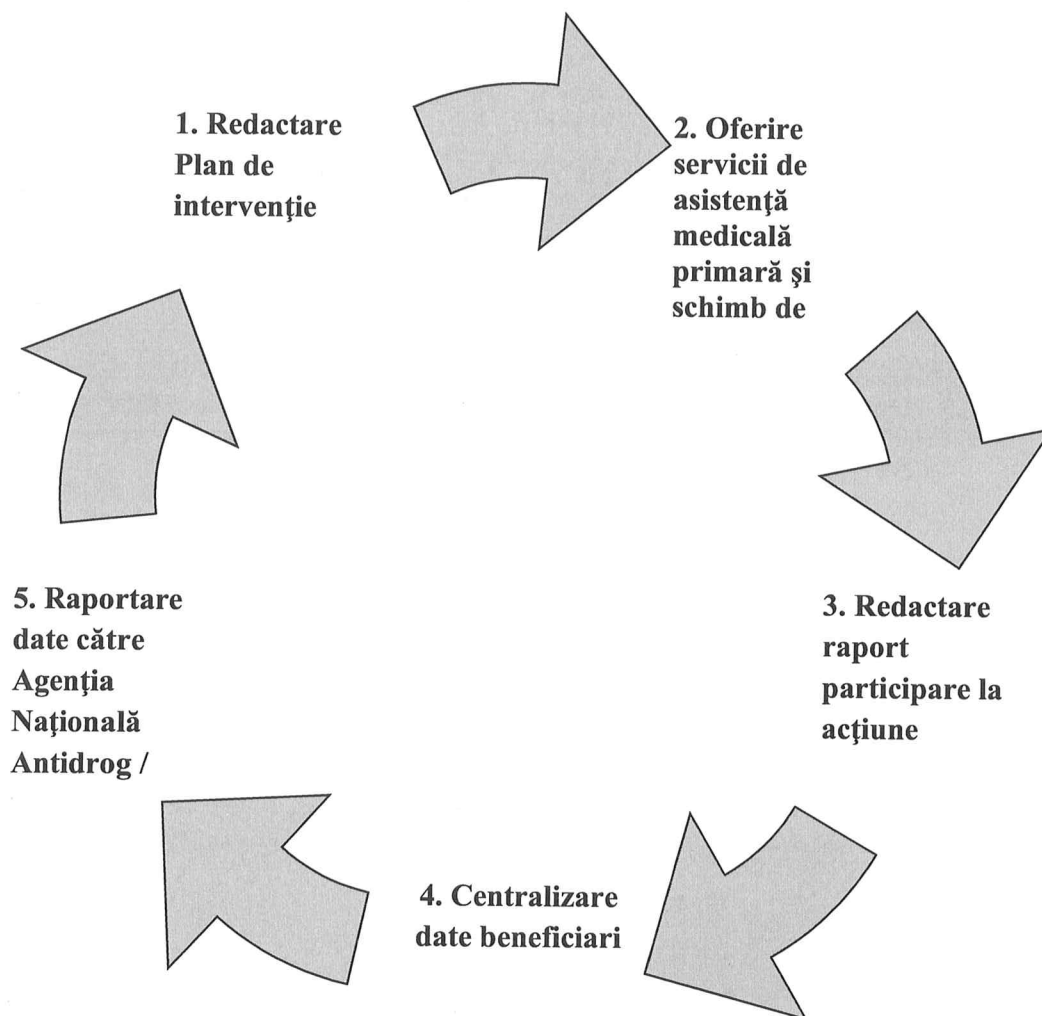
1. Redactare Plan de intervenţie

2. Oferire servicii de asistenţă medicală primară şi schimb de

3. Redactare raport participare la acţiune

4. Centralizare date beneficiari

5. Raportare date către Agenţia Naţională Antidrog /